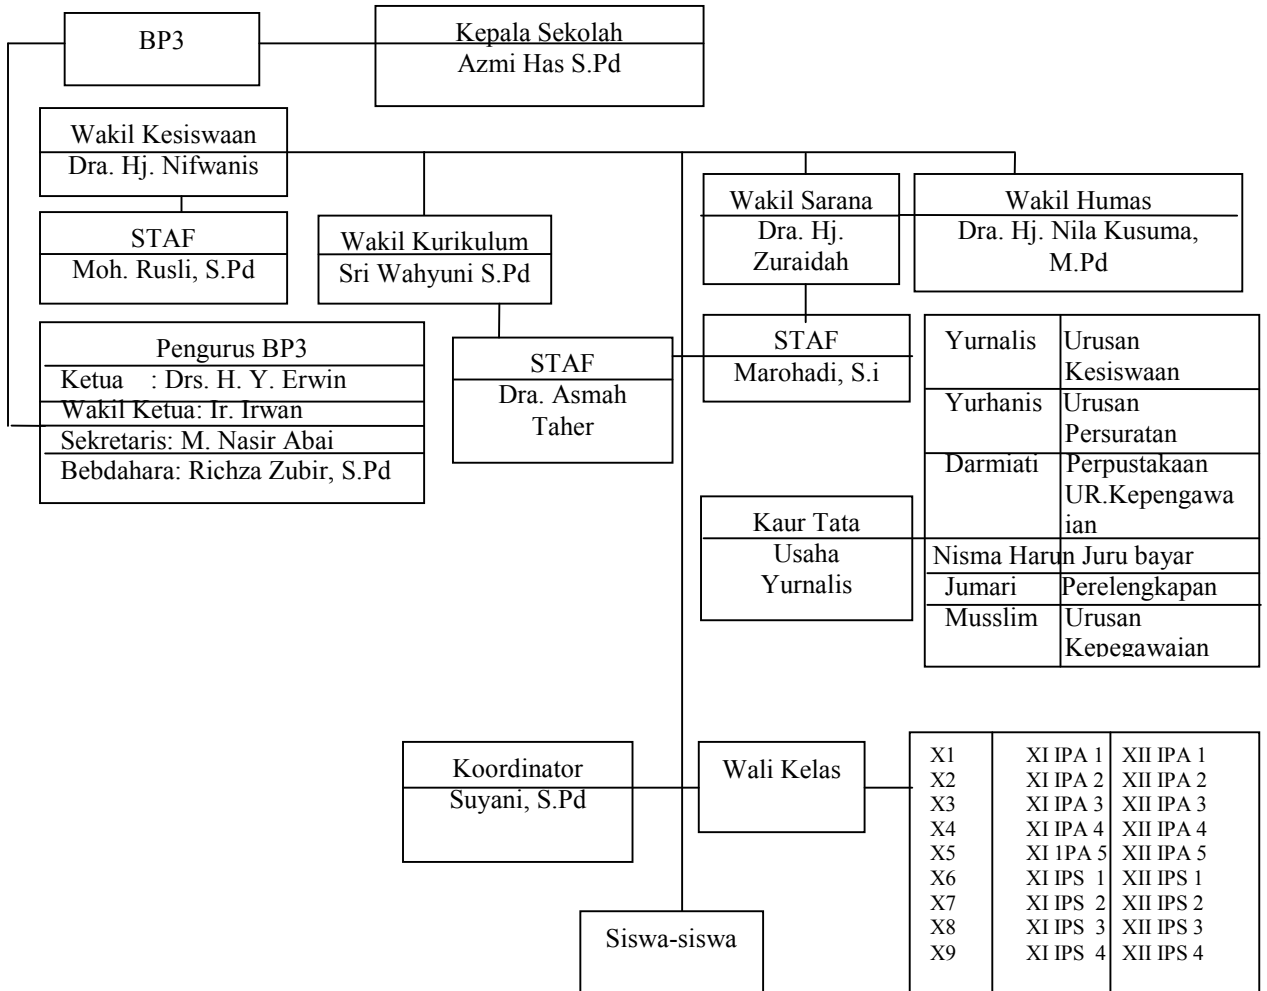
BP3

Kepala Sekolah
Azmi Has S.Pd

Wakil Kesiswaan
Dra. Hj. Nifwanis

STAF
Moh. Rusli, S.Pd

Wakil Kurikulum
Sri Wahyuni S.Pd

Wakil Sarana
Dra. Hj. Zuraidah

Wakil Humas
Dra. Hj. Nila Kusuma, M.Pd

Pengurus BP3
Ketua : Drs. H. Y. Erwin
Wakil Ketua: Ir. Irwan
Sekretaris: M. Nasir Abai
Bebdahara: Richza Zubir, S.Pd

STAF
Dra. Asmah Taher

STAF
Marohadi, S.i

| Yurnalis | Urusan Kesiswaan |
|---|---|
| Yurhanis | Urusan Persuratan |
| Darmiati | Perpustakaan UR.Kepengawaian |
| Nisma Harun | Juru bayar |
| Jumari | Perelengkapan |
| Musslim | Urusan Kepegawaian |

Kaur Tata Usaha
Yurnalis

Koordinator
Suyani, S.Pd

Wali Kelas

| X1 | XI IPA 1 | XII IPA 1 |
|---|---|---|
| X2 | XI IPA 2 | XII IPA 2 |
| X3 | XI IPA 3 | XII IPA 3 |
| X4 | XI IPA 4 | XII IPA 4 |
| X5 | XI 1PA 5 | XII IPA 5 |
| X6 | XI IPS 1 | XII IPS 1 |
| X7 | XI IPS 2 | XII IPS 2 |
| X8 | XI IPS 3 | XII IPS 3 |
| X9 | XI IPS 4 | XII IPS 4 |

Siswa-siswa